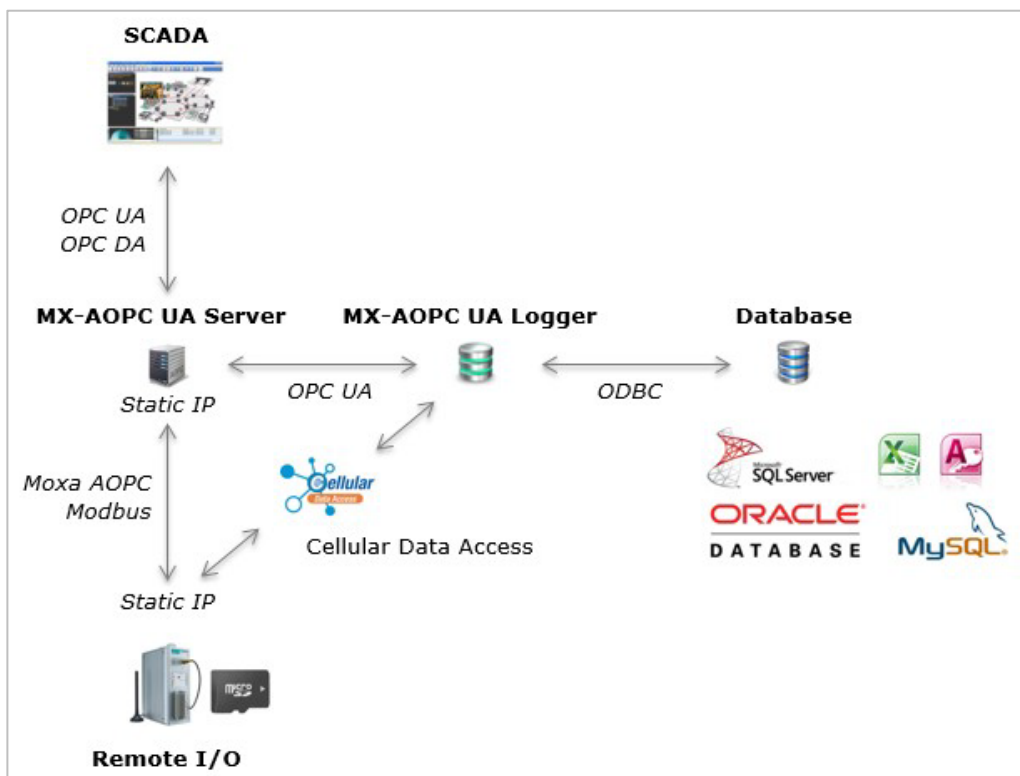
SCADA

OPC UA
OPC DA

MX-AOPC UA Server

Static IP

OPC UA

MX-AOPC UA Logger

ODBC

Database

Cellular
Data Access

Cellular Data Access

Microsoft
SQL Server

ORACLE
DATABASE

MySQL

Moxa AOPC
Modbus

Static IP

micro

Remote I/O